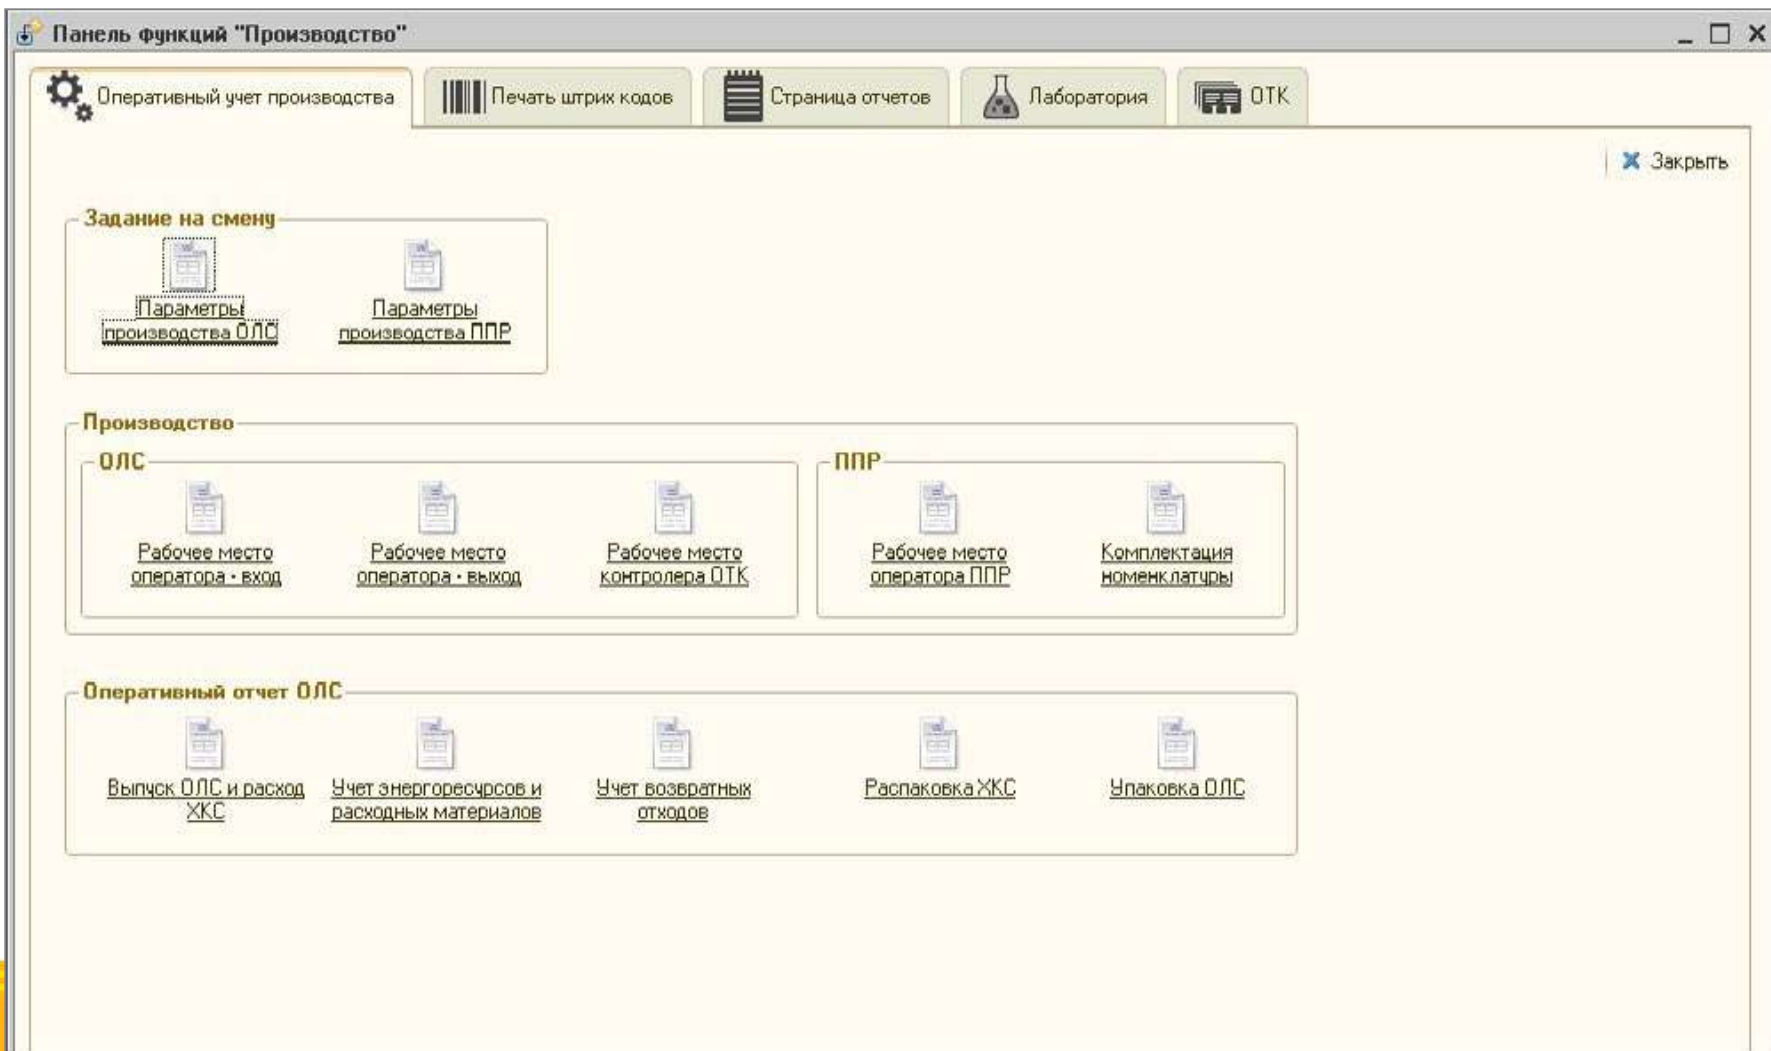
Панель функций "Производство"

Оперативный учет производства | Печать штрих кодов | Страница отчетов | Лаборатория | ОТК

Закрыть

Задание на смену

Параметры производства ОЛС

Параметры производства ППР

Производство

ОЛС

Рабочее место оператора - вход

Рабочее место оператора - выход

Рабочее место контролера ОТК

ППР

Рабочее место оператора ППР

Комплектация номенклатуры

Оперативный отчет ОЛС

Выпуск ОЛС и расход ХКС

Учет энергоресурсов и расходных материалов

Учет возвратных отходов

Распаковка ХКС

Упаковка ОЛС